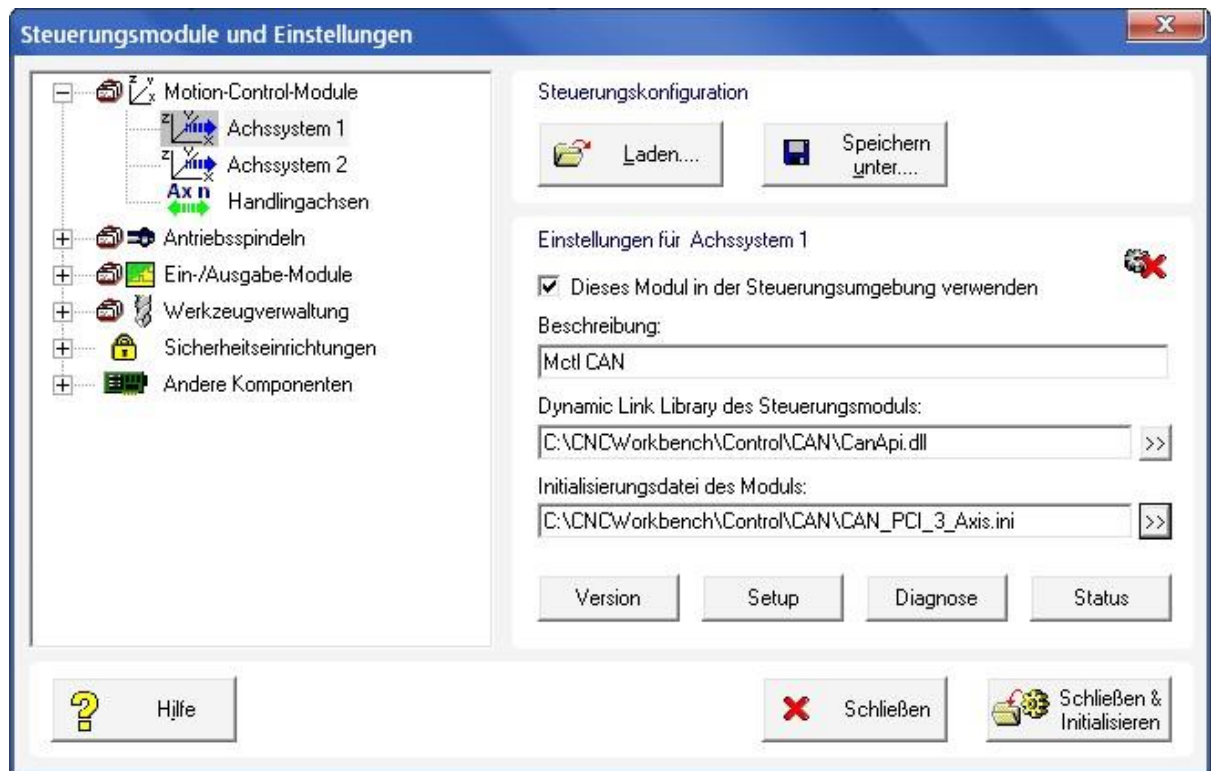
Steuerungsmodule und Einstellungen

Motion-Control-Module
Achssystem 1
Achssystem 2
Ax n
Handlingachsen
Antriebsspindeln
Ein-/Ausgabe-Module
Werkzeugverwaltung
Sicherheitseinrichtungen
Andere Komponenten

Steuerungskonfiguration

Laden....

Speichern unter....

Einstellungen für Achssystem 1

Dieses Modul in der Steuerungsumgebung verwenden

Beschreibung:

Mctl CAN

Dynamic Link Library des Steuerungsmoduls:

C:\CNCWorkbench\Control\CAN\CanApi.dll

Initialisierungsdatei des Moduls:

C:\CNCWorkbench\Control\CAN\CAN_PCI_3_Axis.ini

Version

Setup

Diagnose

Status

Hilfe

Schließen

Schließen & Initialisieren